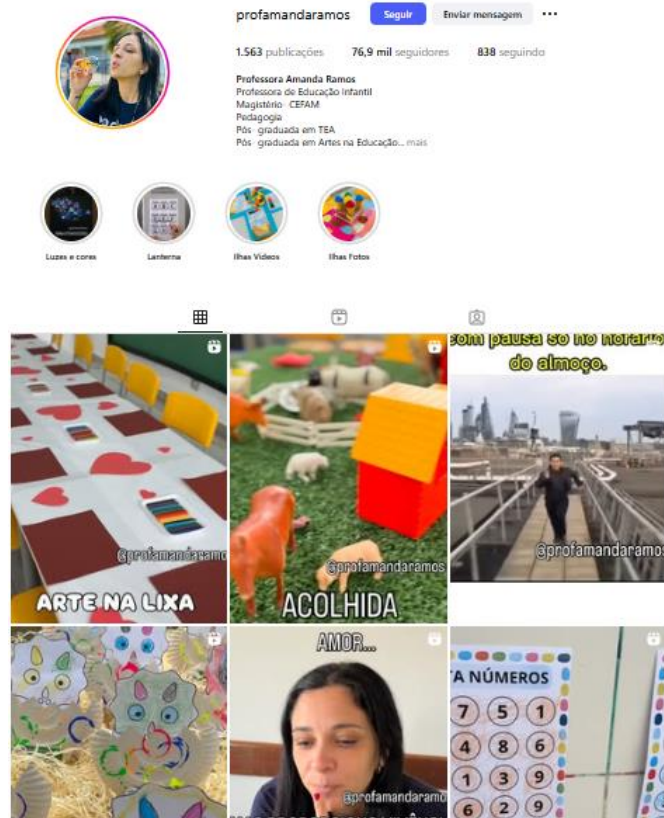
profamandaramos Seguir Enviar mensagem ···

1.563 publicações 76,9 mil seguidores 838 seguindo

Professora Amanda Ramos
Professora de Educação Infantil
Magistério · CEFAM
Pedagogia
Pós · graduada em TEA
Pós · graduada em Artes na Educação... mais

Luzes e cores
Lanterna
Ilhas Videos
Ilhas Fotos

@profamandaramos
ARTE NA LIXA

@profamandaramos
ACOLHIDA

com pausa só no horário do almoço.
@profamandaramos

AMOR...
@profamandaramos

A NÚMEROS
7 5 1
4 8 6
1 3 9
6 2 9